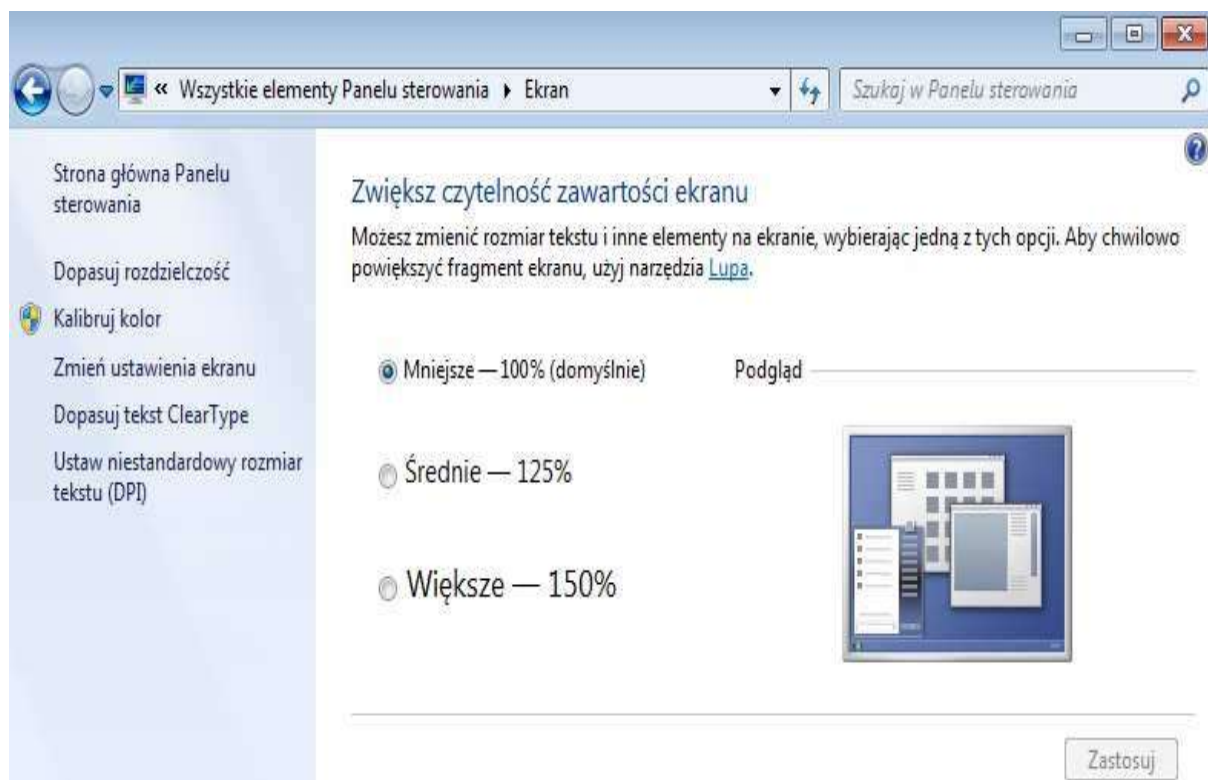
« Wszystkie elementy Panelu sterowania ▸ Ekran

Szukaj w Panelu sterowania

Strona główna Panelu sterowania

Dopasuj rozdzielczość

Kalibruj kolor

Zmień ustawienia ekranu

Dopasuj tekst ClearType

Ustaw niestandardowy rozmiar tekstu (DPI)

Zwiększ czytelność zawartości ekranu

Możesz zmienić rozmiar tekstu i inne elementy na ekranie, wybierając jedną z tych opcji. Aby chwilowo powiększyć fragment ekranu, użyj narzędzia Lupa.

Mniejsze — 100% (domyślnie)

Podgląd

Średnie — 125%

Większe — 150%

Zastosuj